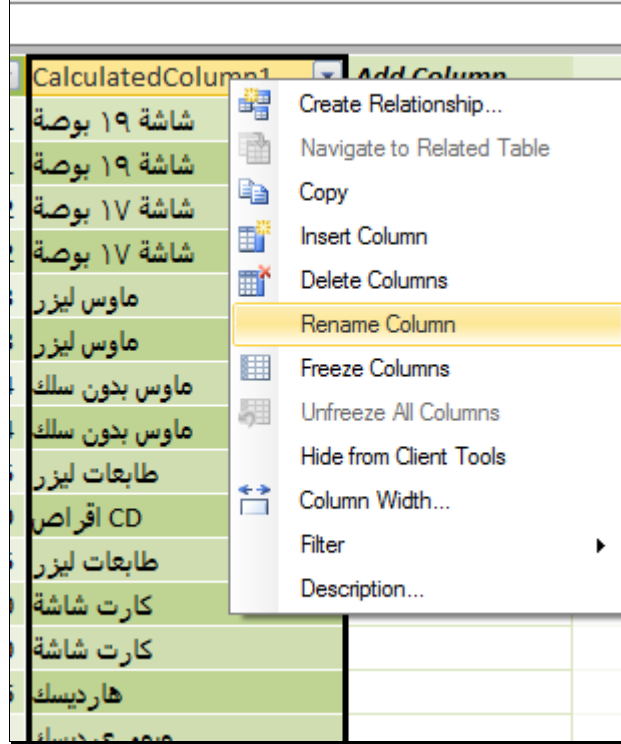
CalculatedColumn1 | Add Column

شاشة ١٩ بوصة
شاشة ١٩ بوصة
شاشة ١٧ بوصة
شاشة ١٧ بوصة
ماوس ليزر
ماوس ليزر
ماوس بدون سلك
ماوس بدون سلك
طابعات ليزر
CD اقراص
طابعات ليزر
كارت شاشة
كارت شاشة
هارديسك
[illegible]

Create Relationship...
Navigate to Related Table
Copy
Insert Column
Delete Columns
Rename Column
Freeze Columns
Unfreeze All Columns
Hide from Client Tools
Column Width...
Filter
Description...